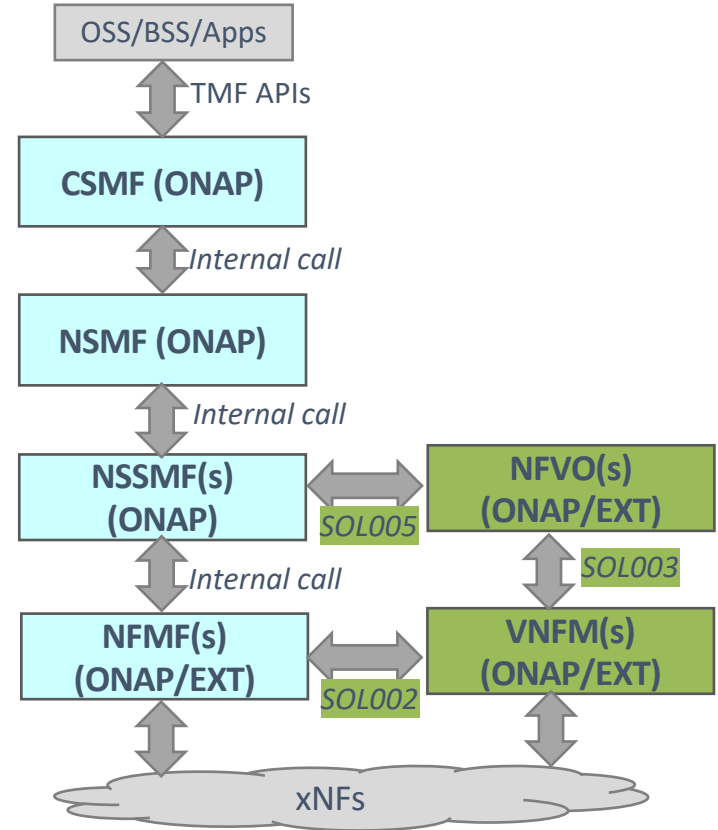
OSS/BSS/Apps

TMF APIs

CSMF (ONAP)

Internal call

NSMF (ONAP)

Internal call

NSSMF(s) (ONAP)

SOL005

NFVO(s) (ONAP/EXT)

Internal call

SOL003

NFMF(s) (ONAP/EXT)

SOL002

VNFM(s) (ONAP/EXT)

xNFs